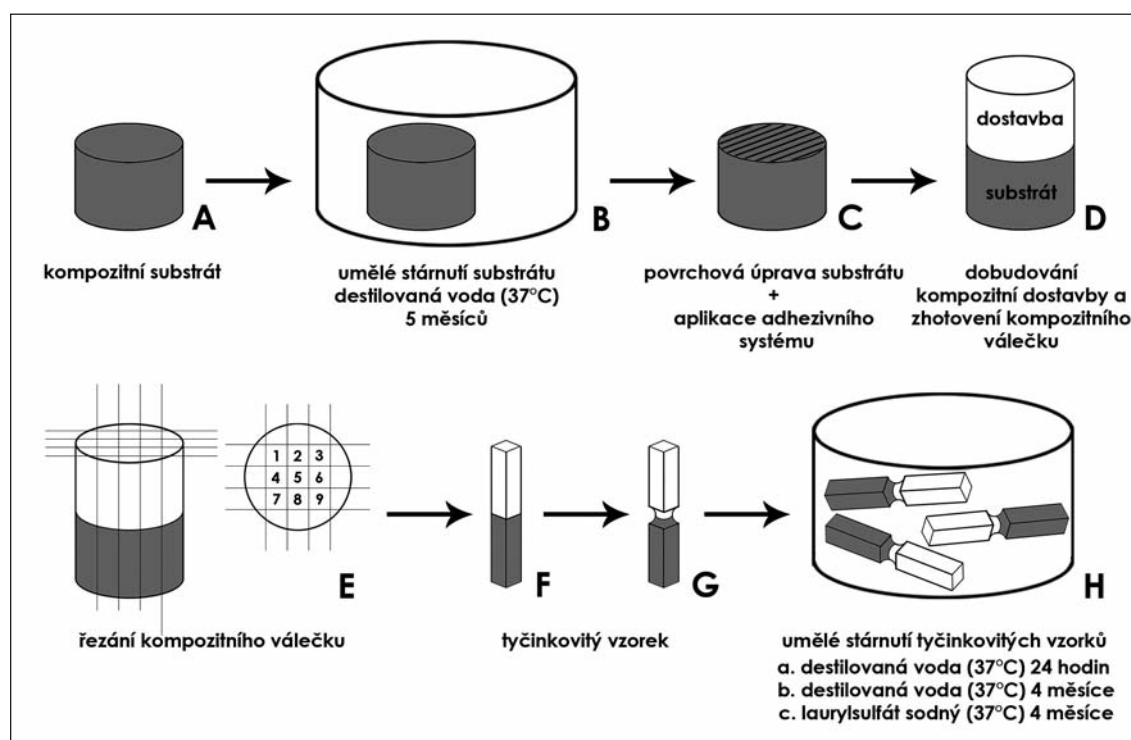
A

kompozitní substrát

B

umělé stárnutí substrátu
destilovaná voda (37°C)
5 měsíců

C

povrchová úprava substrátu
+
aplikace adhezivního systému

dostavba

substrát

D

dobudování kompozitní dostavby a zhotovení kompozitního válečku

| 1 | 2 | 3 |
|---|---|---|
| 4 | 5 | 6 |
| 7 | 8 | 9 |

E

řezání kompozitního válečku

F

tyčinkovitý vzorek

G

H

umělé stárnutí tyčinkovitých vzorků
a. destilovaná voda (37°C) 24 hodin
b. destilovaná voda (37°C) 4 měsíce
c. laurylsulfát sodný (37°C) 4 měsíce